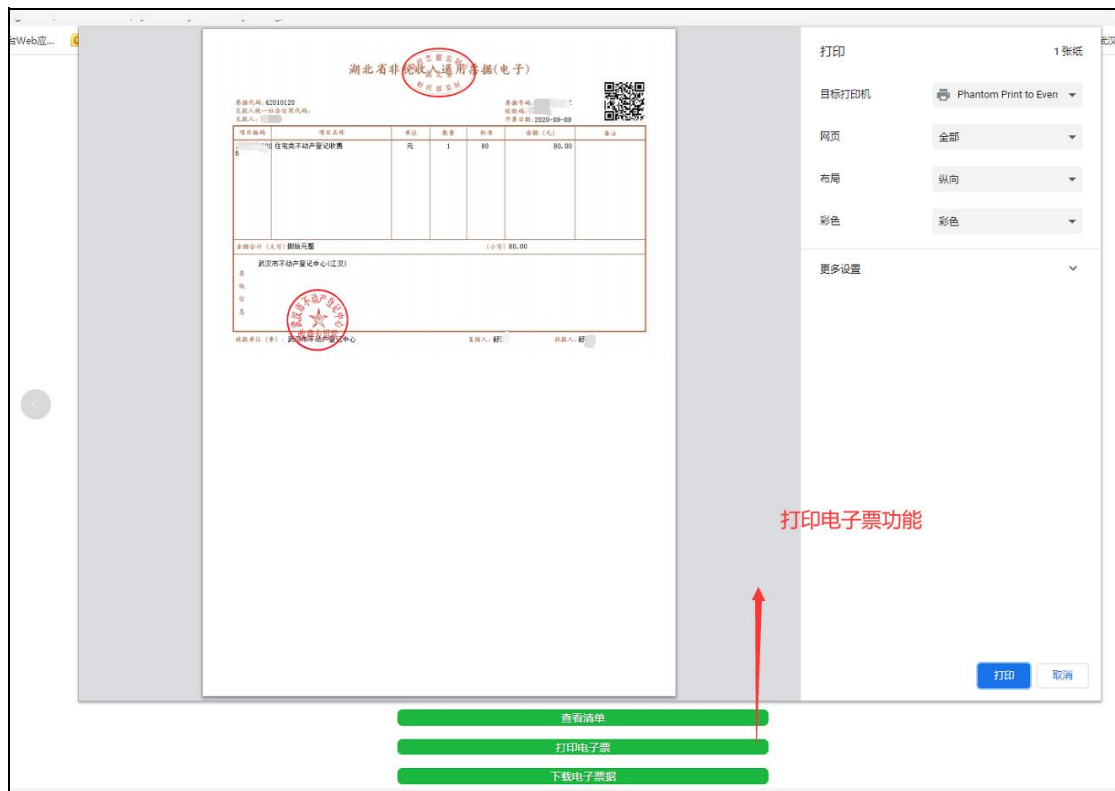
用Web应... 武汉

湖北省非税收入通用票据(电子)

票据代码: 42010120
交款人统一社会信用代码:
交款人: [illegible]

票据号码: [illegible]
校验码: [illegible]
开票日期: 2020-09-09

| 项目编码 | 项目名称 | 单位 | 数量 | 标准 | 金额(元) | 备注 |
|---|---|---|---|---|---|---|
| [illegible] | 住宅类不动产登记收费 | 元 | 1 | 80 | 80.00 | |

金额合计(大写) 捌拾元整 (小写) 80.00

其他信息 武汉市不动产登记中心(江汉)

收款单位(章): 武汉市不动产登记中心 复核人: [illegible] 收款人: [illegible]

打印 1 张纸
目标打印机 Phantom Print to Even
网页 全部
布局 纵向
彩色 彩色
更多设置
打印 取消

打印电子票功能

查看清单
打印电子票
下载电子票据